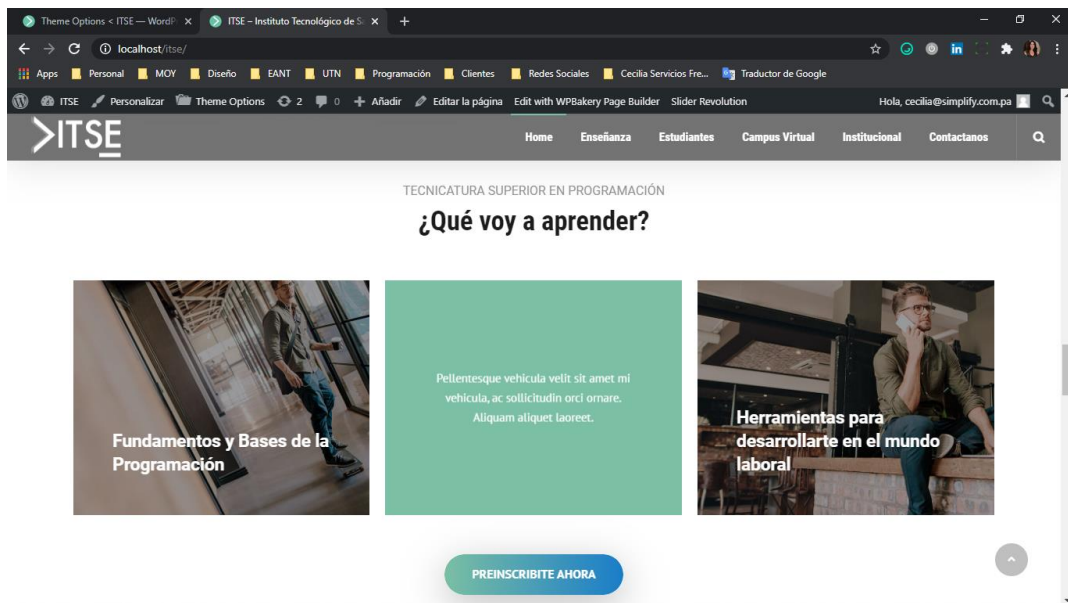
Theme Options < ITSE — WordP ×
ITSE – Instituto Tecnológico de S ×
+

localhost/itse/

Apps Personal MOY Diseño EANT UTN Programación Clientes Redes Sociales Cecilia Servicios Fre... Traductor de Google

ITSE Personalizar Theme Options 2 0 + Añadir Editar la página Edit with WPBakery Page Builder Slider Revolution Hola, cecilia@simplify.com.pa

ITSE

Home Enseñanza Estudiantes Campus Virtual Institucional Contactanos

TECNICATURA SUPERIOR EN PROGRAMACIÓN

¿Qué voy a aprender?

Fundamentos y Bases de la Programación

Pellentesque vehicula velit sit amet mi vehicula, ac sollicitudin orci ornare. Aliquam aliquet laoreet.

Herramientas para desarrollarte en el mundo laboral

PREINSCRIBITE AHORA